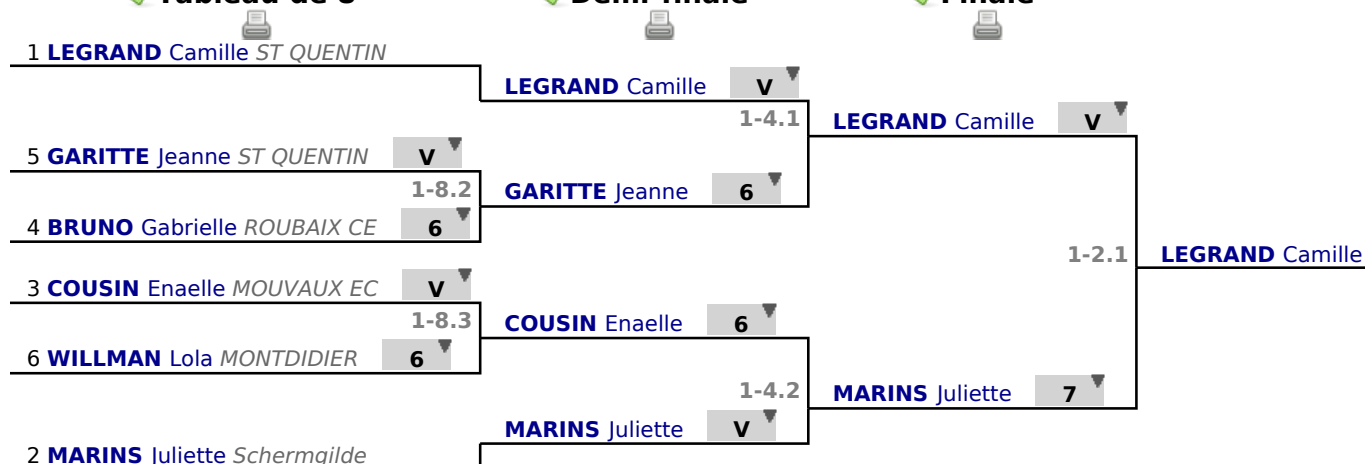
Tableau de 8 Demi-finale Finale

1 **LEGRAND** Camille *ST QUENTIN*

**LEGRAND** Camille V

1-4.1

**LEGRAND** Camille V

5 **GARITTE** Jeanne *ST QUENTIN* V

1-8.2

**GARITTE** Jeanne 6

4 **BRUNO** Gabrielle *ROUBAIX CE* 6

1-2.1

**LEGRAND** Camille

3 **COUSIN** Enaelle *MOUVAUX EC* V

1-8.3

**COUSIN** Enaelle 6

6 **WILLMAN** Lola *MONTDIDIER* 6

1-4.2

**MARINS** Juliette 7

**MARINS** Juliette V

2 **MARINS** Juliette *Schermgilde*